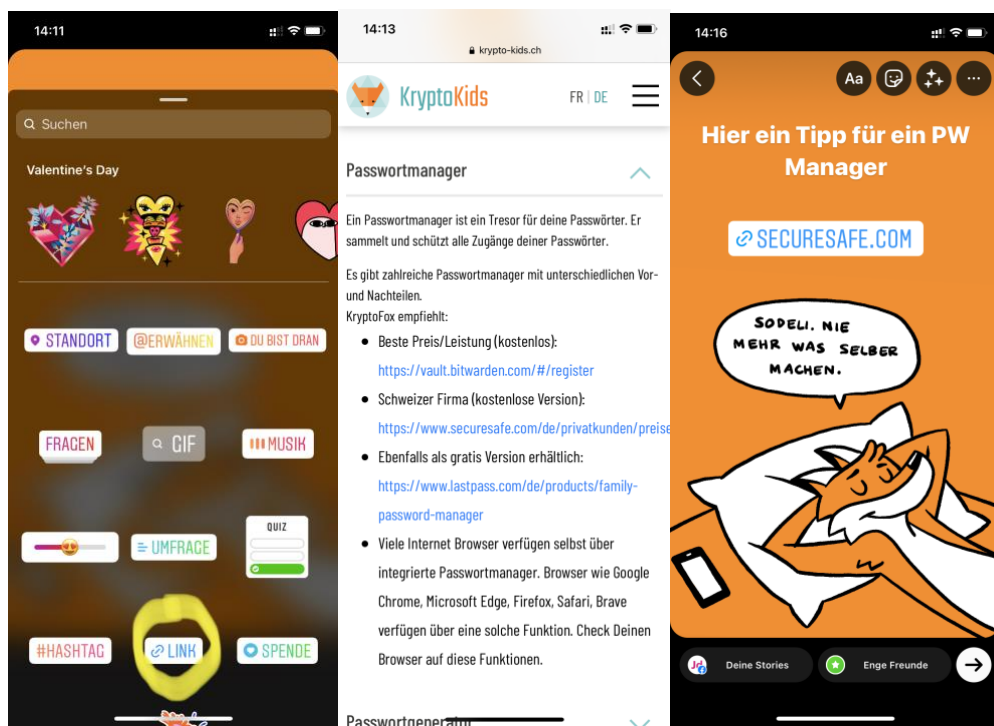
14:11

Suchen

Valentine's Day

STANDORT
@ERWÄHNEN
DU BIST DRAN

FRAGEN
GIF
MUSIK

UMFRAGE
QUIZ

#HASHTAG
LINK
SPENDE

14:13
krypto-kids.ch

KryptoKids
FR | DE

Passwortmanager

Ein Passwortmanager ist ein Tresor für deine Passwörter. Er sammelt und schützt alle Zugänge deiner Passwörter.

Es gibt zahlreiche Passwortmanager mit unterschiedlichen Vor- und Nachteilen.
KryptoFox empfiehlt:

- Beste Preis/Leistung (kostenlos): https://vault.bitwarden.com/#/register
- Schweizer Firma (kostenlose Version): https://www.securesafe.com/de/privatkunden/preise
- Ebenfalls als gratis Version erhältlich: https://www.lastpass.com/de/products/family-password-manager
- Viele Internet Browser verfügen selbst über integrierte Passwortmanager. Browser wie Google Chrome, Microsoft Edge, Firefox, Safari, Brave verfügen über eine solche Funktion. Check Deinen Browser auf diese Funktionen.

Passwortgenerat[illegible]

14:16

Aa

Hier ein Tipp für ein PW Manager

SECURESAFE.COM

SODELI. NIE MEHR WAS SELBER MACHEN.

Deine Stories
Enge Freunde